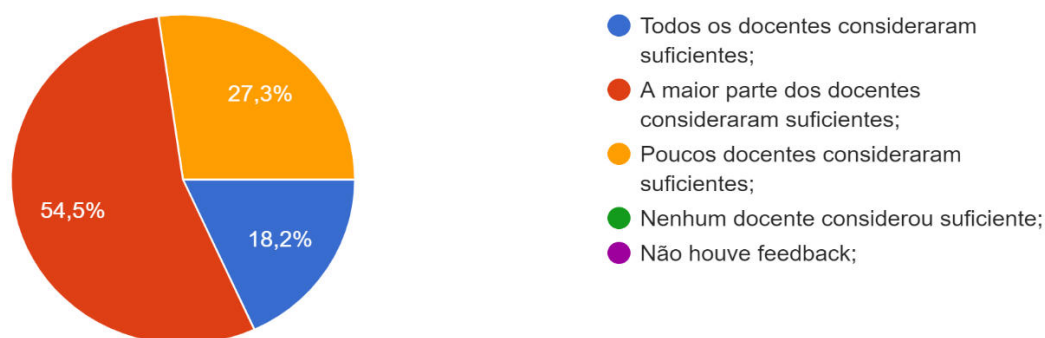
27,3%

54,5%

18,2%

Todos os docentes consideraram suficientes;

A maior parte dos docentes consideraram suficientes;

Poucos docentes consideraram suficientes;

Nenhum docente considerou suficiente;

Não houve feedback;